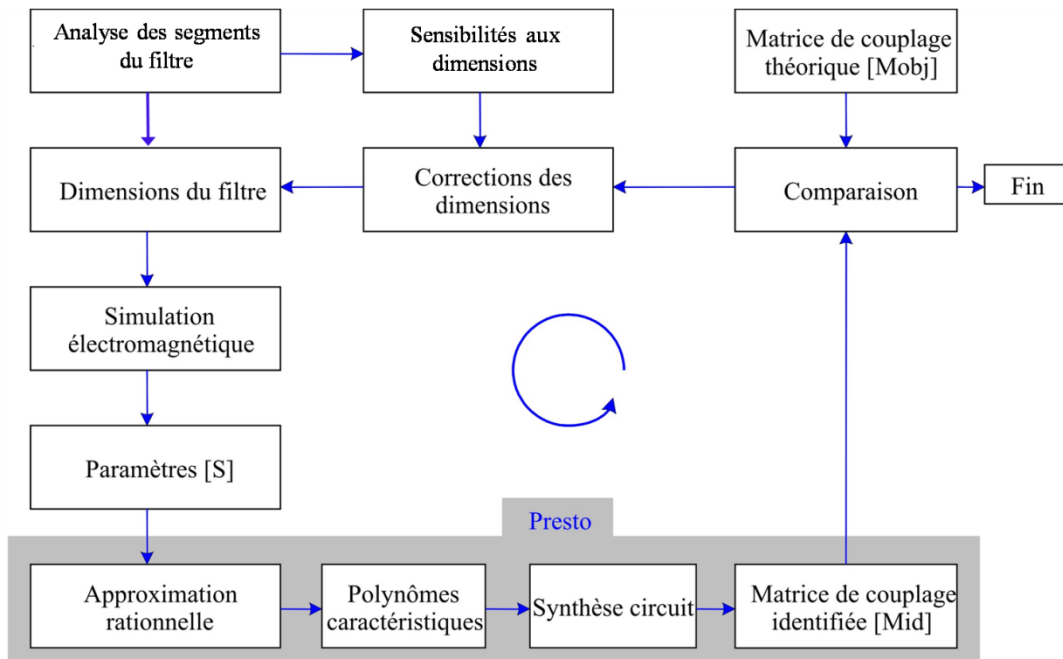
Analyse des segments du filtre

Sensibilités aux dimensions

Matrice de couplage théorique [Mobj]

Dimensions du filtre

Corrections des dimensions

Comparaison

Fin

Simulation électromagnétique

Paramètres [S]

Presto

Approximation rationnelle

Polynômes caractéristiques

Synthèse circuit

Matrice de couplage identifiée [Mid]